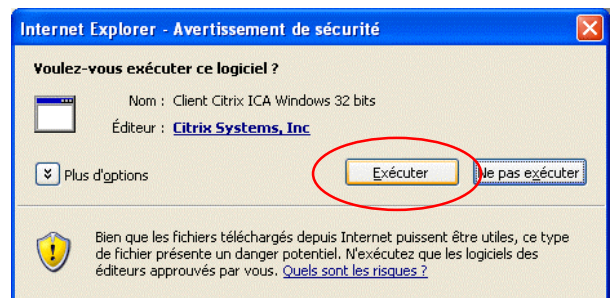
Internet Explorer - Avertissement de sécurité

Voulez-vous exécuter ce logiciel ?

Nom : Client Citrix ICA Windows 32 bits

Éditeur : Citrix Systems, Inc

Plus d'options

Exécuter

Ne pas exécuter

Bien que les fichiers téléchargés depuis Internet puissent être utiles, ce type de fichier présente un danger potentiel. N'exécutez que les logiciels des éditeurs approuvés par vous. Quels sont les risques ?